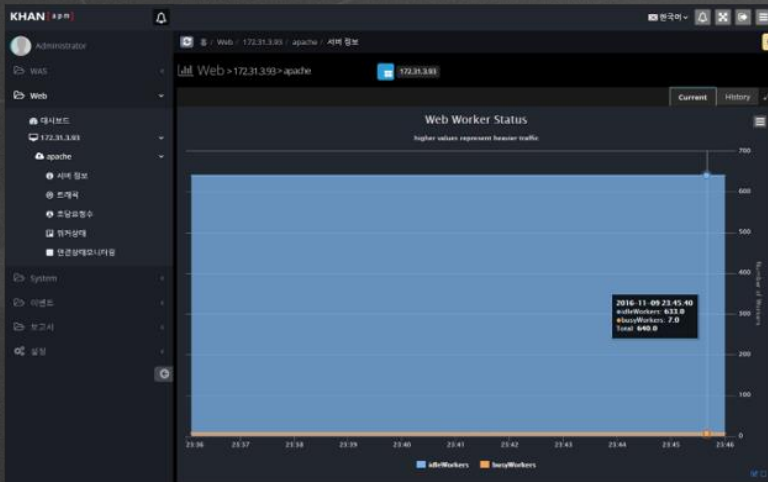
KHAN [apm]

한국어

Administrator

WAS

Web

대시보드

172.31.3.93

apache

서버 정보

트래픽

초당요청수

워커상태

연결상태모니터링

System

이벤트

보고서

설정

홈 / Web / 172.31.3.93 / apache / 서버 정보

Web > 172.31.3.93 > apache

172.31.3.93

Current

History

Web Worker Status

higher values represent heavier traffic

700
600
500
400
300
200
100
0

Number of Workers

2016-11-09 23:45:40
idleWorkers: 633.0
busyWorkers: 7.0
Total: 640.0

23:36 23:37 23:38 23:39 23:40 23:41 23:42 23:43 23:44 23:45 23:46

idleWorkers busyWorkers